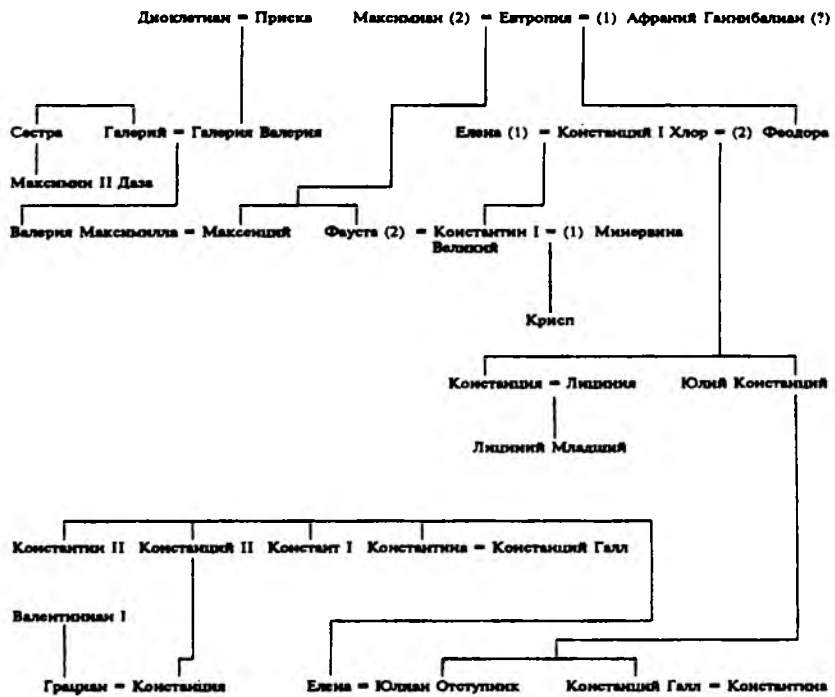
Диоклетиан = Приска

Максимиан (2) = Евтропия = (1) Афраний Ганнибалиан (?)

Сестра

Галерий = Галерия Валерия

Максимин II Даза

Елена (1) = Констанций I Хлор = (2) Феодора

Валерия Максимилла = Максенций

Фауста (2) = Константин I = (1) Минервина
Великий

Крисп

Констанция = Лициния

Юлий Констанций

Лициний Младший

Константин II

Констанций II

Констант I

Константина = Констанций Галл

Валентиниан I

Грациан = Констанция

Елена = Юлиан Отступник

Констанций Галл = Константина